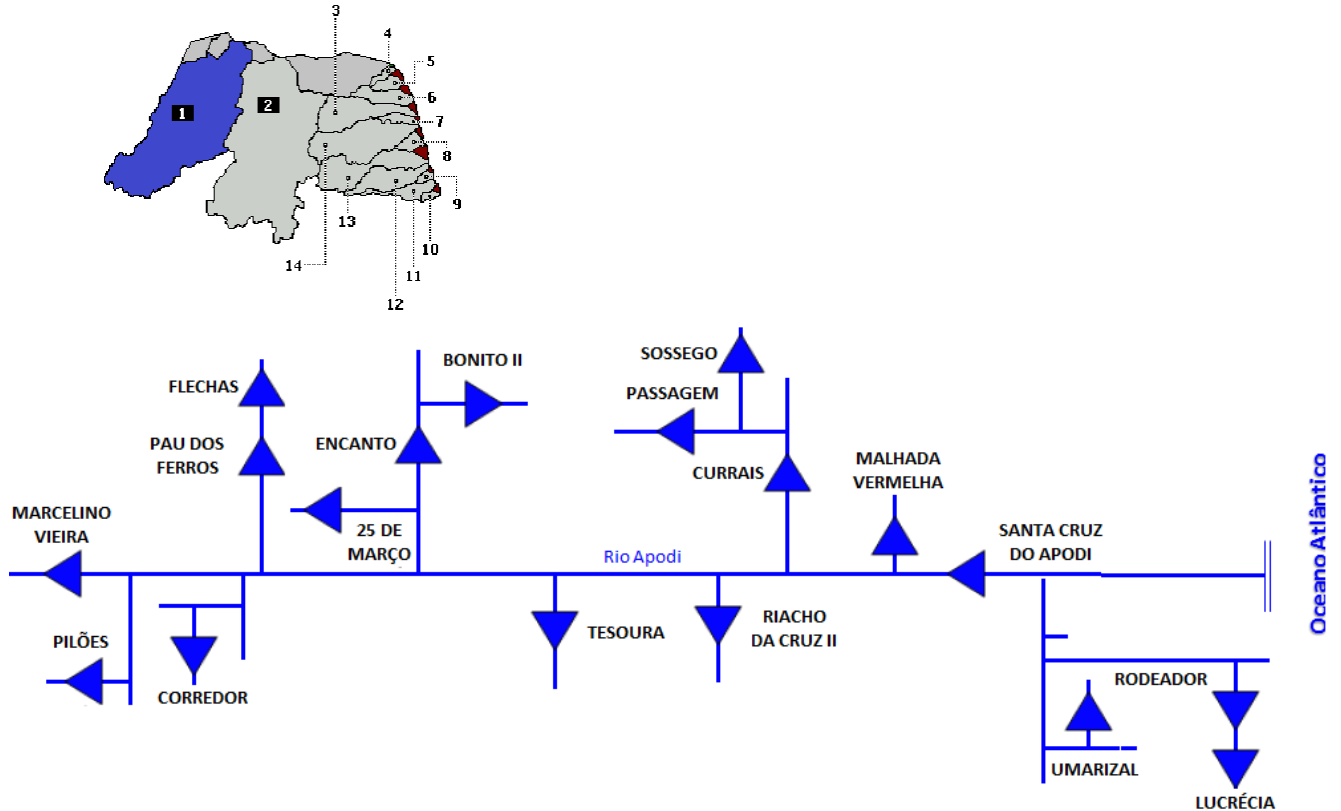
3
4
5
6
7
8
9
10
11
12
13
14
1
2

SOSSEGO
BONITO II
PASSAGEM
FLECHAS
PAU DOS FERROS
ENCANTO
CURRAIS
MALHADA VERMELHA
MARCELINO VIEIRA
25 DE MARÇO
SANTA CRUZ DO APODI
Rio Apodi
Oceano Atlântico
PILÕES
TESOURA
RIACHO DA CRUZ II
CORREDOR
RODEADOR
UMARIZAL
LUCRÉCIA